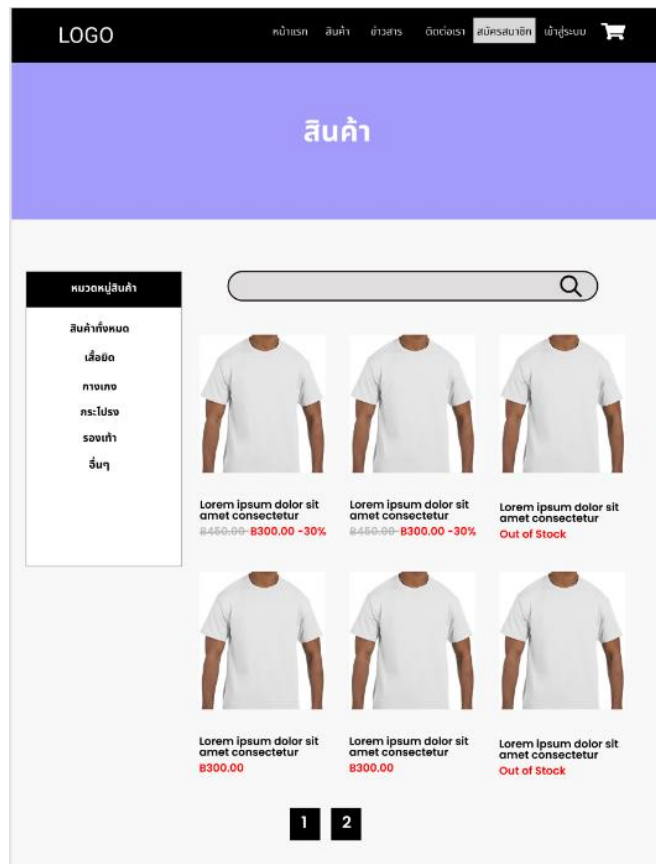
LOGO

หน้าแรก สินค้า ข่าวสาร ติดต่อเรา สมัครสมาชิก เข้าสู่ระบบ

สินค้า

หมวดหมู่สินค้า

สินค้าทั้งหมด
เสื้อยืด
กางเกง
กระโปรง
รองเท้า
อื่นๆ

Lorem ipsum dolor sit amet consectetur
~~B450.00~~ B300.00 -30%

Lorem ipsum dolor sit amet consectetur
~~B450.00~~ B300.00 -30%

Lorem ipsum dolor sit amet consectetur
Out of Stock

Lorem ipsum dolor sit amet consectetur
B300.00

Lorem ipsum dolor sit amet consectetur
B300.00

Lorem ipsum dolor sit amet consectetur
Out of Stock

1 2